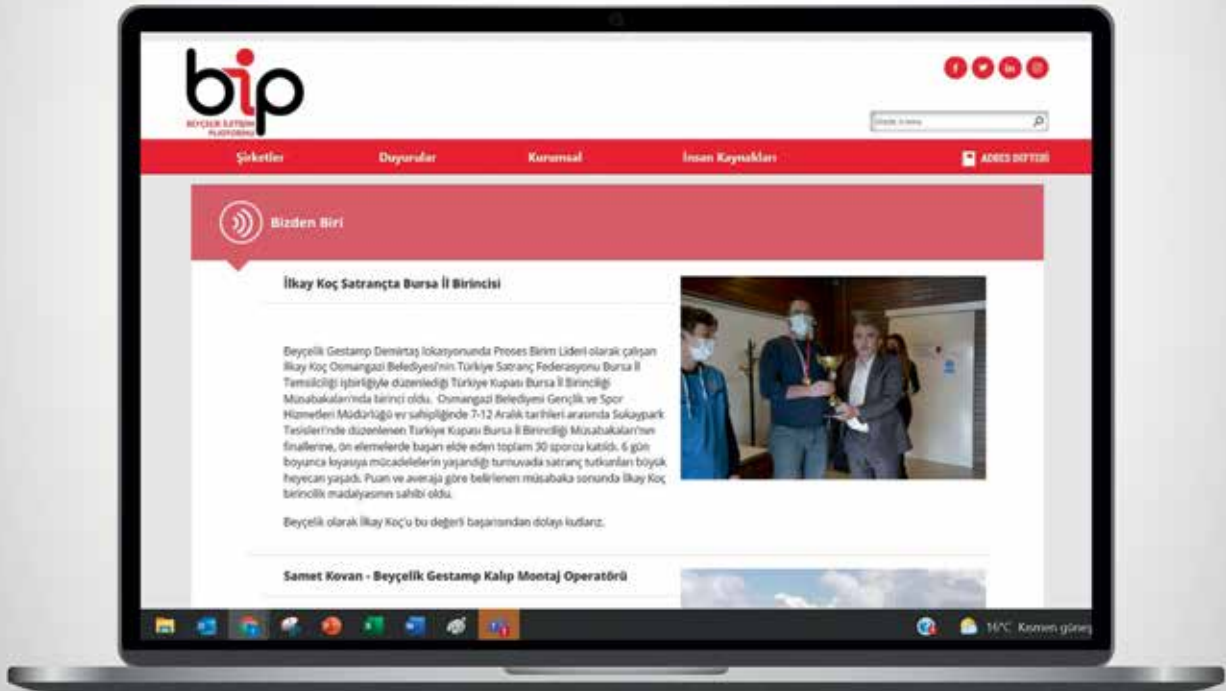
bip

BEYÇELİK İLETİŞİM PLATFORMU

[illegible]

Şirketler Duyurular Kurumsal İnsan Kaynakları ADRES DEFTERİ

Bizden Biri

İlkay Koç Satrançta Bursa İl Birincisi

Beyçelik Gestamp Demirtaş lokasyonunda Proses Birim Lideri olarak çalışan İlkay Koç Osmangazi Belediyesi'nin Türkiye Satranç Federasyonu Bursa İl Temsilciliği işbirliğiyle düzenlediği Türkiye Kupası Bursa İl Birinciliği Müsabakaları'nda birinci oldu. Osmangazi Belediyesi Gençlik ve Spor Hizmetleri Müdürlüğü ev sahipliğinde 7-12 Aralık tarihleri arasında Sokaypark Tesisleri'nde düzenlenen Türkiye Kupası Bursa İl Birinciliği Müsabakaları'nın finallerine, ön elemelerde başarı elde eden toplam 30 sporcu katıldı. 6 gün boyunca kıyasıya mücadelelerin yaşandığı turnuvada satranç tutkunları büyük heyecan yaşadı. Puan ve averaja göre belirlenen müsabaka sonunda İlkay Koç birincilik madalyasının sahibi oldu.

Beyçelik olarak İlkay Koç'u bu değerli başarısından dolayı kutlarız.

Samet Kovan - Beyçelik Gestamp Kalıp Montaj Operatörü

16°C Kısmen güneş